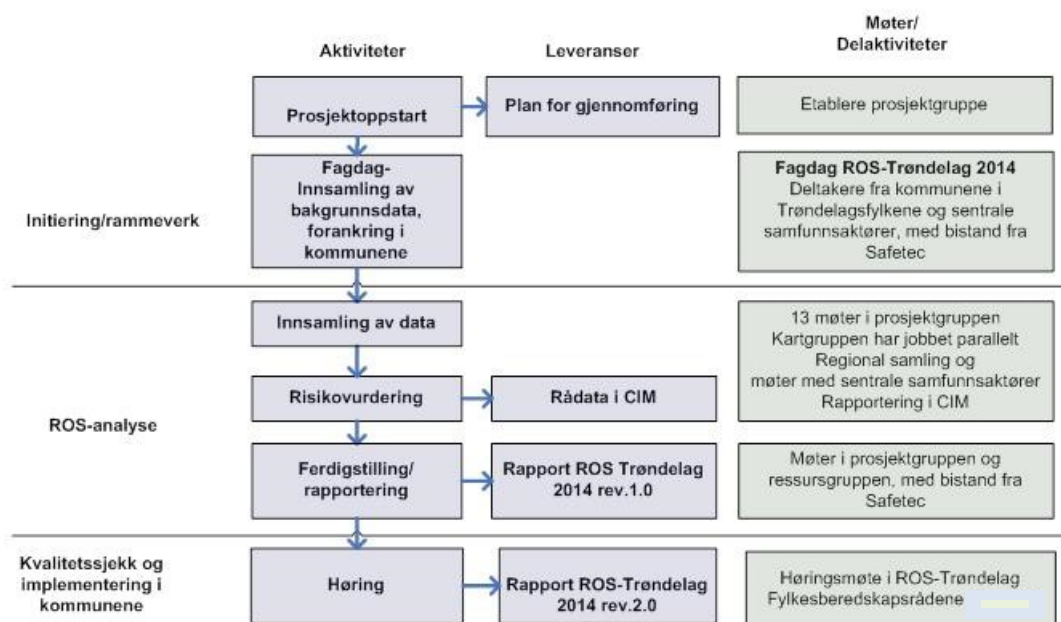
Aktiviteter

Leveranser

Møter/
Delaktiviteter

Prosjektoppstart

Plan for gjennomføring

Etablere prosjektgruppe

Initiering/rammeverk

Fagdag-
Innsamling av bakgrunnsdata, forankring i kommunene

Fagdag ROS-Trøndelag 2014
Deltakere fra kommunene i Trøndelagsfylkene og sentrale samfunnsaktører, med bistand fra Safetec

ROS-analyse

Innsamling av data

13 møter i prosjektgruppen
Kartgruppen har jobbet parallelt
Regional samling og
møter med sentrale samfunnsaktører
Rapportering i CIM

Risikovurdering

Rådata i CIM

Ferdigstilling/
rapportering

Rapport ROS Trøndelag 2014 rev.1.0

Møter i prosjektgruppen og ressursgruppen, med bistand fra Safetec

Kvalitetssjekk og implementering i kommunene

Høring

Rapport ROS-Trøndelag 2014 rev.2.0

Høringsmøte i ROS-Trøndelag
Fylkesberedskapsrådene